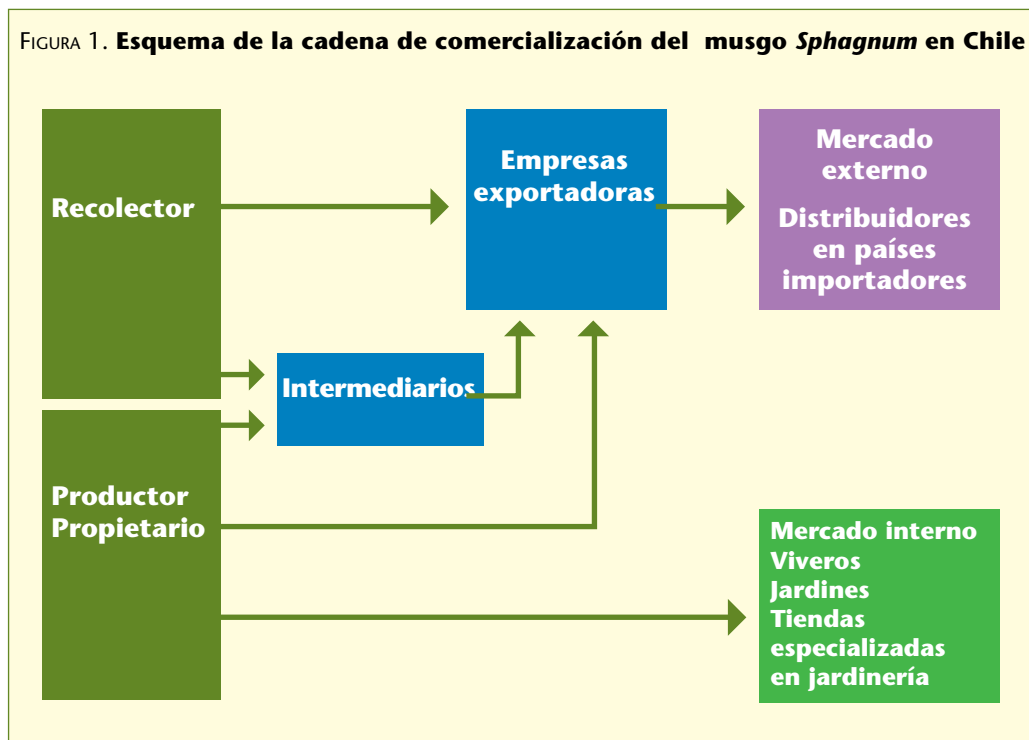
FIGURA 1. **Esquema de la cadena de comercialización del musgo *Sphagnum* en Chile**

Recolector

Empresas exportadoras

Mercado externo

Distribuidores en países importadores

Intermediarios

Productor Propietario

Mercado interno
Viveros
Jardines
Tiendas especializadas en jardinería